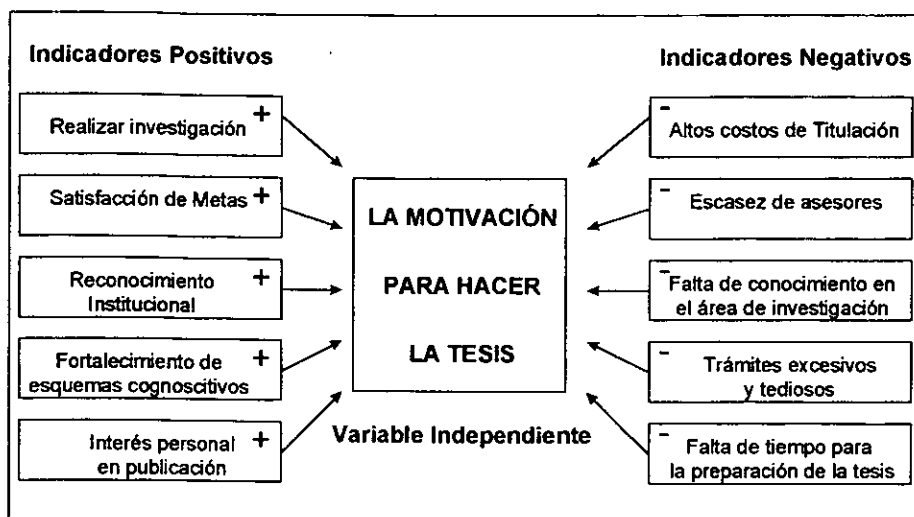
Indicadores Positivos

Indicadores Negativos

Realizar investigación +

Satisfacción de Metas +

Reconocimiento Institucional +

Fortalecimiento de esquemas cognoscitivos +

Interés personal en publicación +

LA MOTIVACIÓN

PARA HACER

LA TESIS

Variable Independiente

- Altos costos de Titulación

- Escasez de asesores

- Falta de conocimiento en el área de investigación

- Trámites excesivos y tediosos

- Falta de tiempo para la preparación de la tesis